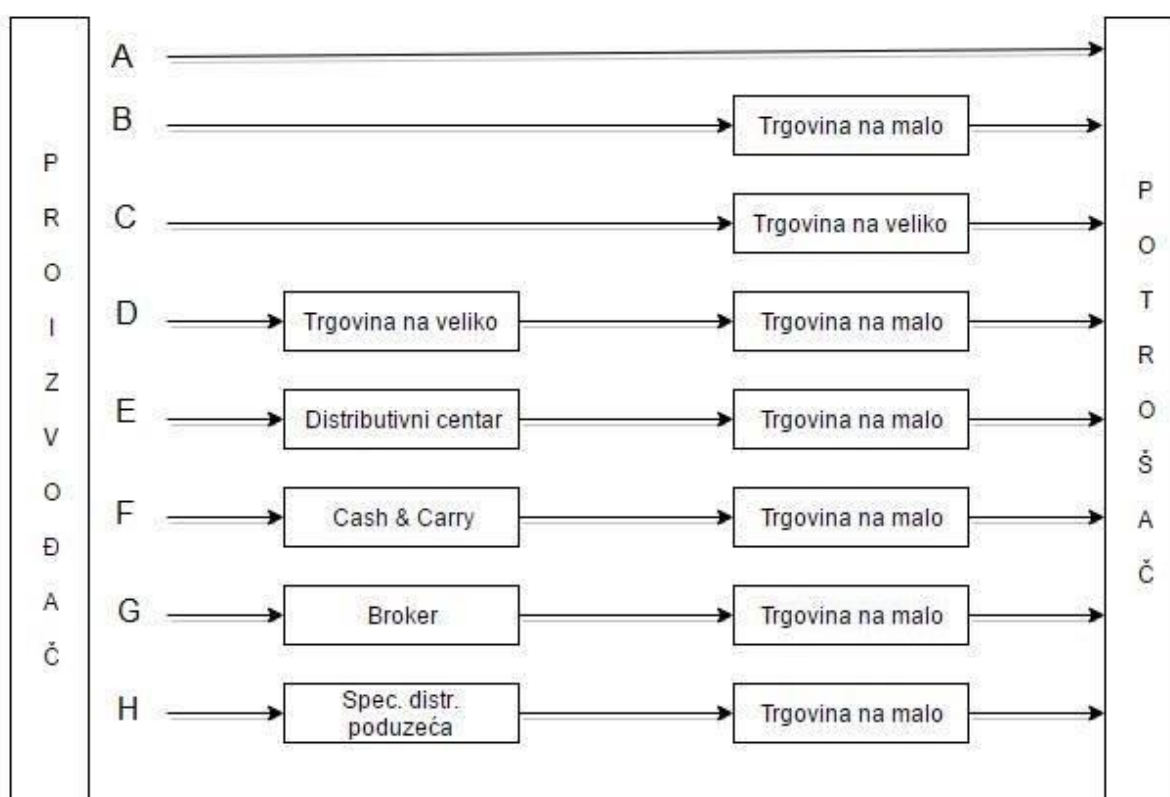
PROIZVOĐAČ

A

B Trgovina na malo

C Trgovina na veliko

D Trgovina na veliko Trgovina na malo

E Distributivni centar Trgovina na malo

F Cash & Carry Trgovina na malo

G Broker Trgovina na malo

H Spec. distr. poduzeća Trgovina na malo

POTROŠAČ